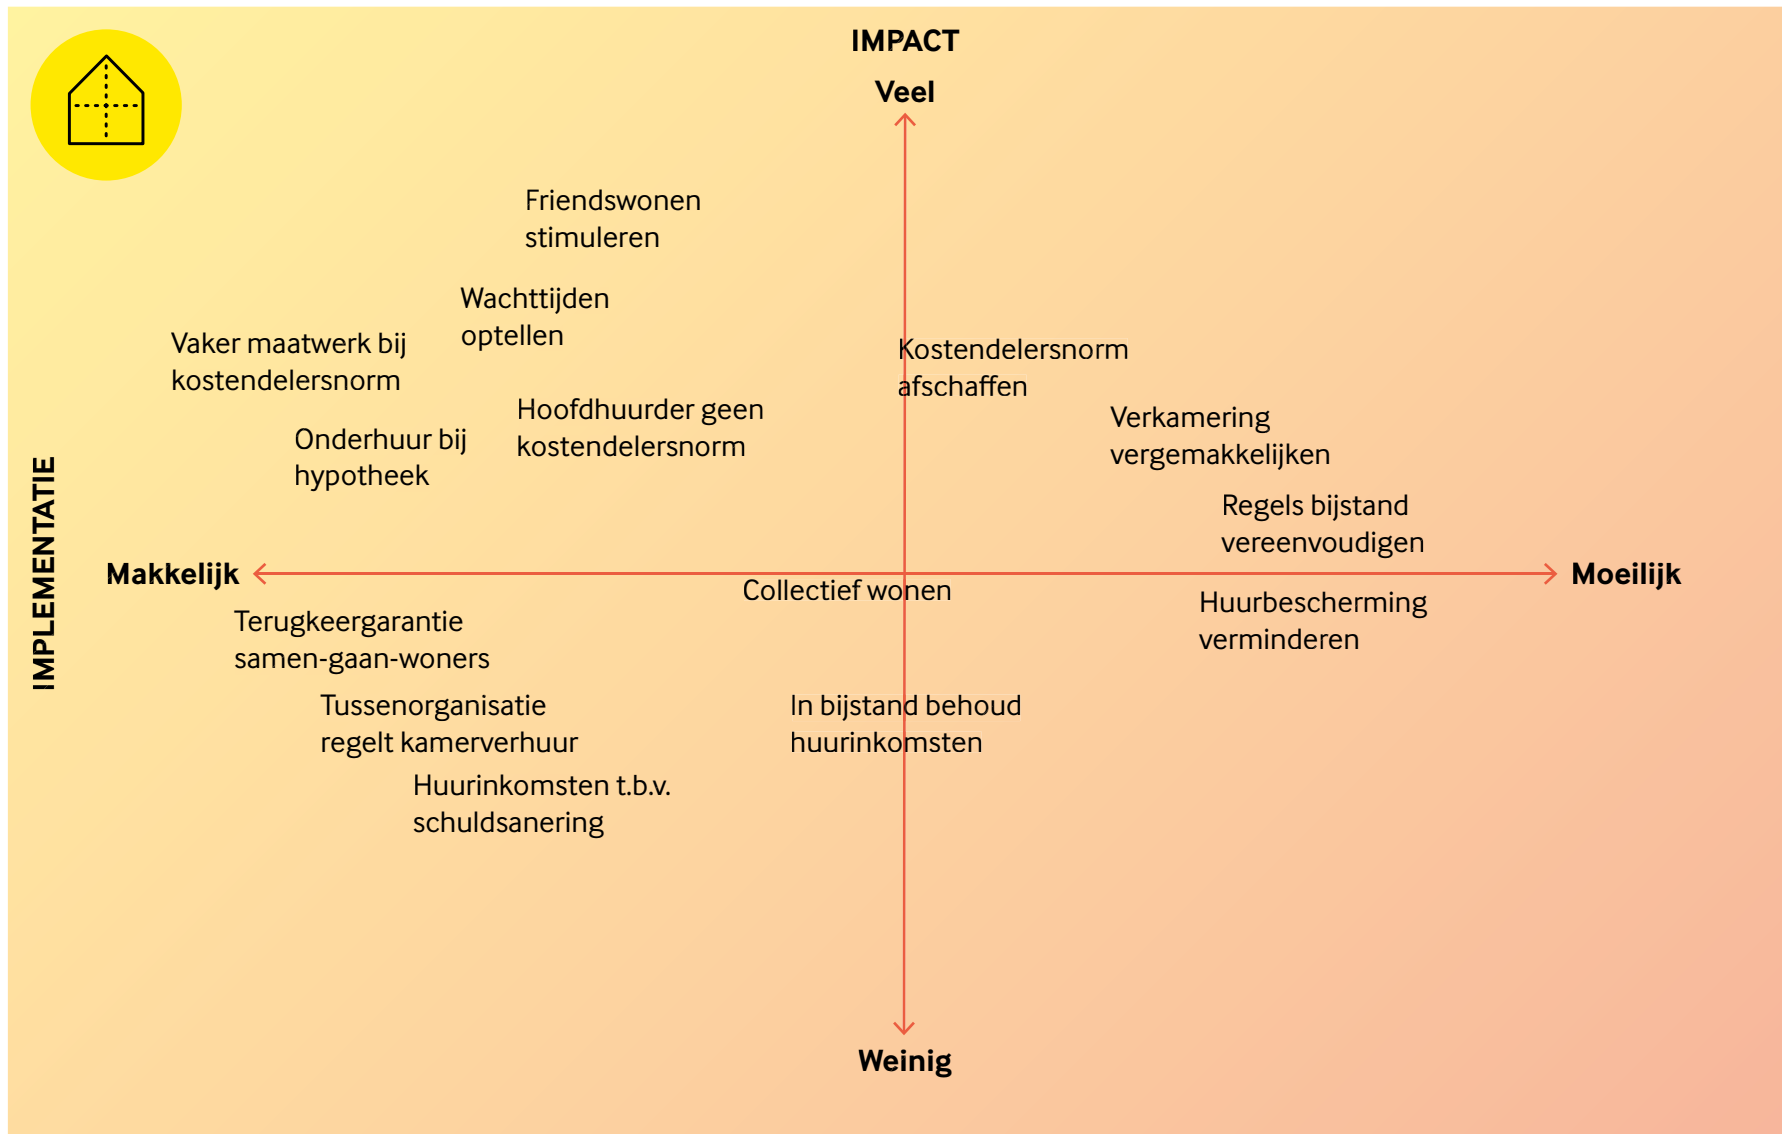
IMPACT

Veel

IMPLEMENTATIE

Friendswonen stimuleren

Wachttijden optellen

Vaker maatwerk bij kostendelersnorm

Kostendelersnorm afschaffen

Hoofdhuurder geen kostendelersnorm

Onderhuur bij hypotheek

Verkamering vergemakkelijken

Regels bijstand vereenvoudigen

Makkelijk

Moeilijk

Collectief wonen

Terugkeergarantie samen-gaan-woners

Huurbescherming verminderen

Tussenorganisatie regelt kamerverhuur

In bijstand behoud huurinkomsten

Huurinkomsten t.b.v. schuldsanering

Weinig